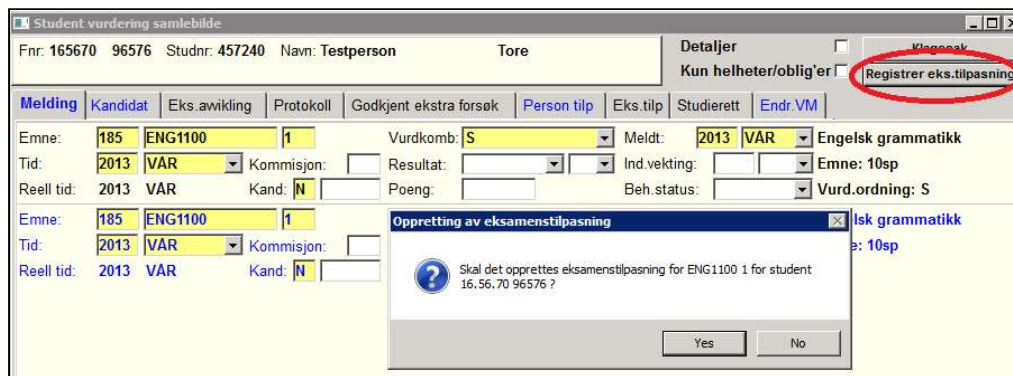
Student vurdering samlebilde

Fnr: 165670 96576 Studnr: 457240 Navn: Testperson Tore

Detaljer
Kun helheter/oblig'er

Klagesak
Registrer eks.tilpasning

Melding | Kandidat | Eks.awikling | Protokoll | Godkjent ekstra forsøk | Person tilp | Eks.tilp | Studierett | Endr.VM

Emne: 185 ENG1100 1
Tid: 2013 VÅR Kommisjon:
Reell tid: 2013 VÅR Kand: N

Vurdkomb: S
Resultat:
Poeng:

Meldt: 2013 VÅR
Ind.vekting:
Beh.status:

Engelsk grammatikk
Emne: 10sp
Vurd.ordning: S

Emne: 185 ENG1100 1
Tid: 2013 VÅR Kommisjon:
Reell tid: 2013 VÅR Kand: N

lsk grammatikk
e: 10sp

Oppretting av eksamenstilpasning

Skal det opprettes eksamenstilpasning for ENG1100 1 for student 16.56.70 96576 ?

Yes No